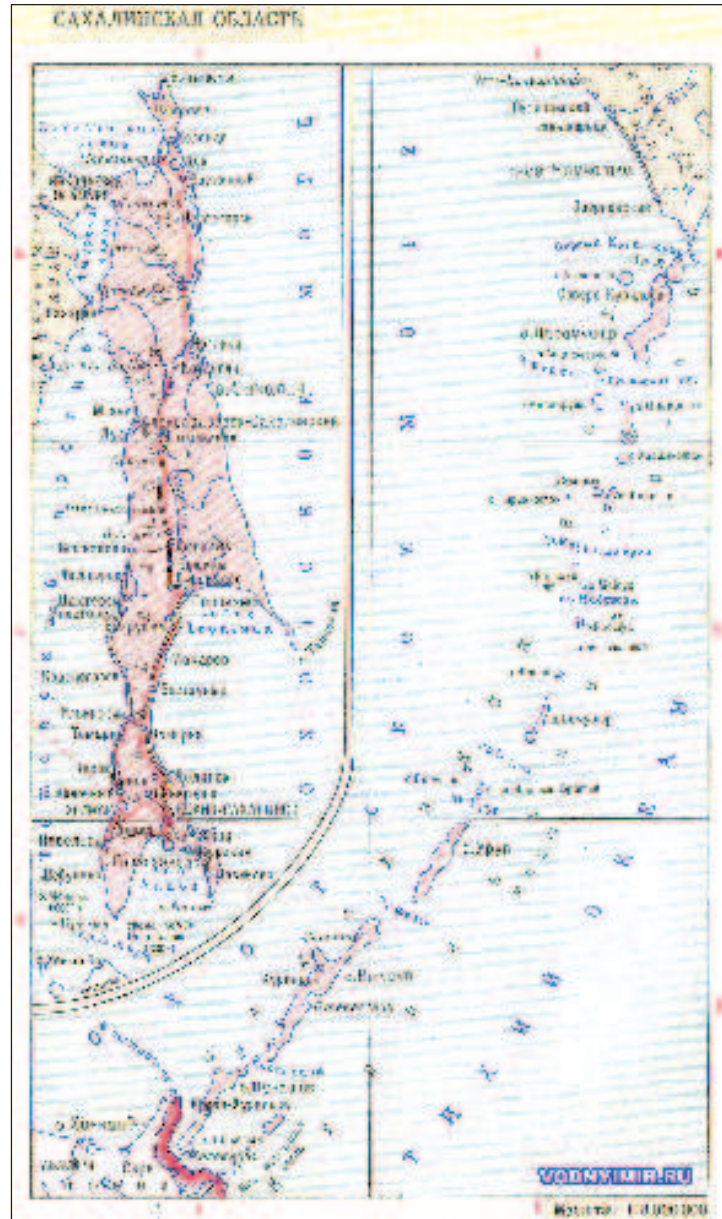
САХАЛИНСКАЯ ОБЛАСТЬ

Охотское
Поронайск
Северо-Курильск
о. Парамушир
Оха
Ноглики
Александровск-Сахалинский
Южно-Сахалинск
Холмск
Корсаков
Невельск
Долинск
Макаров
Углегорск
Томари
Курильск
Южно-Курильск
о. Итуруп
о. Кунашир
Симушир
VODNYMIR.RU
Масштаб 1:5 000 000